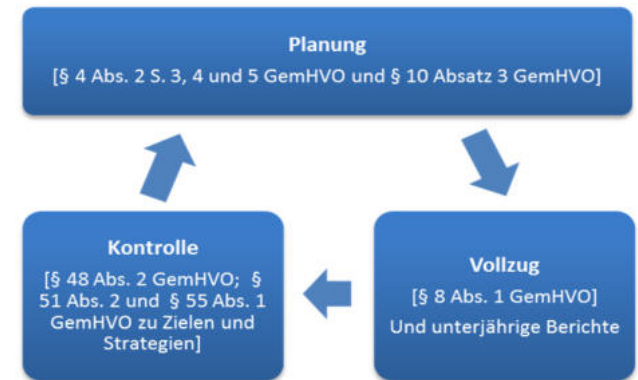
Planung
[§ 4 Abs. 2 S. 3, 4 und 5 GemHVO und § 10 Absatz 3 GemHVO]

Vollzug
[§ 8 Abs. 1 GemHVO]
Und unterjährige Berichte

Kontrolle
[§ 48 Abs. 2 GemHVO; § 51 Abs. 2 und § 55 Abs. 1 GemHVO zu Zielen und Strategien]